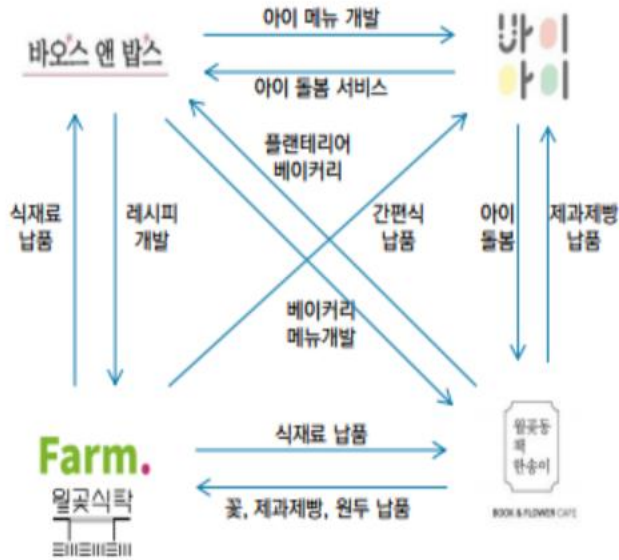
바오스 앤 밥스

아이 메뉴 개발

아이 돌봄 서비스

바이
아이

플랜테리어
베이커리

식재료
납품

레시피
개발

간편식
납품

아이
돌봄

제과제빵
납품

베이커리
메뉴개발

Farm.
월곶식탁

식재료 납품

꽃, 제과제빵, 원두 납품

월곶동
책
한송이

BOOK & FLOWER CAFE